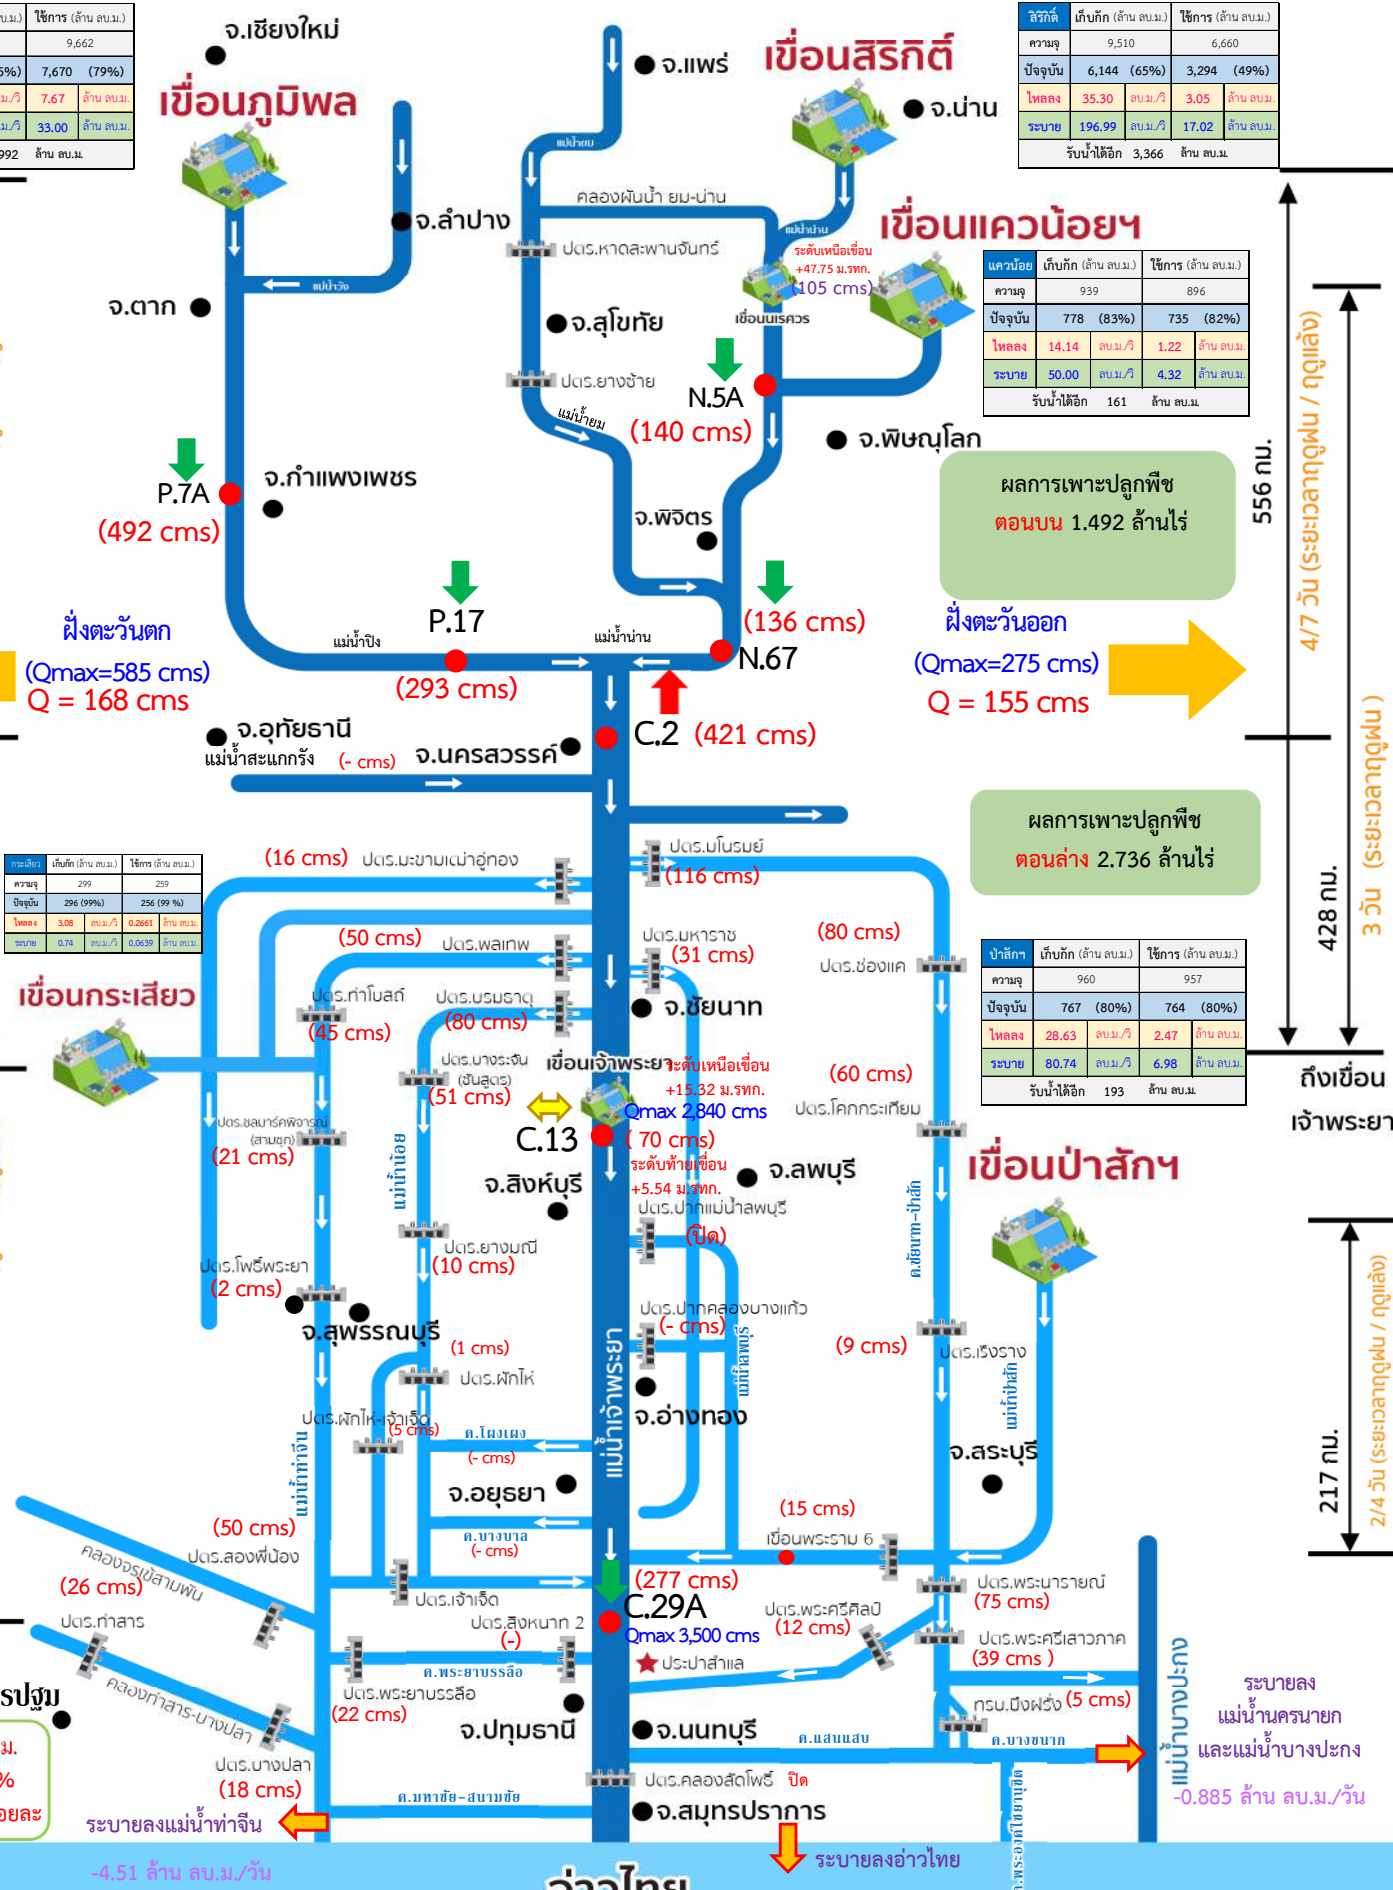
| ...ม.) | ใช้การ (ล้าน ลบ.ม.) |
|---|---|
| | 9,662 |
| 5%) | 7,670 (79%) |
| ม./วิ | 7.67 ล้าน ลบ.ม. |
| ม./วิ | 33.00 ล้าน ลบ.ม. |
| 992 | ล้าน ลบ.ม. |

จ.เชียงใหม่
เขื่อนภูมิพล
จ.แพร่
เขื่อนสิริกิติ์
จ.น่าน

| สิริกิติ์ | เก็บกัก (ล้าน ลบ.ม.) | ใช้การ (ล้าน ลบ.ม.) |
|---|---|---|
| ความจุ | 9,510 | 6,660 |
| ปัจจุบัน | 6,144 (65%) | 3,294 (49%) |
| ไหลลง | 35.30 ลบ.ม./วิ | 3.05 ล้าน ลบ.ม. |
| ระบาย | 196.99 ลบ.ม./วิ | 17.02 ล้าน ลบ.ม. |
| รับน้ำได้อีก 3,366 ล้าน ลบ.ม. | | |

แม่น้ำยม
คลองผันน้ำ ยม-น่าน
จ.ลำปาง
ปตร.หาดสะพานจันทร์
เขื่อนแควน้อยฯ
แม่น้ำน่าน
ระดับเหนือเขื่อน +47.75 ม.รทก.
(105 cms)
เขื่อนนเรศวร
แม่น้ำวัง
จ.ตาก
จ.สุโขทัย

| แควน้อย | เก็บกัก (ล้าน ลบ.ม.) | ใช้การ (ล้าน ลบ.ม.) |
|---|---|---|
| ความจุ | 939 | 896 |
| ปัจจุบัน | 778 (83%) | 735 (82%) |
| ไหลลง | 14.14 ลบ.ม./วิ | 1.22 ล้าน ลบ.ม. |
| ระบาย | 50.00 ลบ.ม./วิ | 4.32 ล้าน ลบ.ม. |
| รับน้ำได้อีก 161 ล้าน ลบ.ม. | | |

ปตร.ยางซ้าย
N.5A
แม่น้ำยม
(140 cms)
จ.พิษณุโลก
P.7A
(492 cms)
จ.กำแพงเพชร
ผลการเพาะปลูกพืช
ตอนบน 1.492 ล้านไร่
556 กม.
4/7 วัน (ระยะเวลาฤดูฝน / ฤดูแล้ง)
จ.พิจิตร
P.17
(136 cms)
ฝั่งตะวันตก
แม่น้ำปิง
แม่น้ำน่าน
N.67
ฝั่งตะวันออก
(Qmax=585 cms)
Q = 168 cms
(293 cms)
(Qmax=275 cms)
Q = 155 cms
จ.อุทัยธานี
แม่น้ำสะแกกรัง
(- cms)
จ.นครสวรรค์
C.2
(421 cms)
3 วัน (ระยะเวลาฤดูฝน)
ผลการเพาะปลูกพืช
ตอนล่าง 2.736 ล้านไร่
(16 cms)
ปตร.มะขามเฒ่าอู่ทอง
ปตร.มโนรมย์
(116 cms)

| กระเสียว | เก็บกัก (ล้าน ลบ.ม.) | ใช้การ (ล้าน ลบ.ม.) |
|---|---|---|
| ความจุ | 299 | 259 |
| ปัจจุบัน | 296 (99%) | 256 (99 %) |
| ไหลลง | 3.08 ลบ.ม./วิ | 0.2661 ล้าน ลบ.ม. |
| ระบาย | 0.74 ลบ.ม./วิ | 0.0639 ล้าน ลบ.ม. |

(50 cms)
ปตร.พลเทพ
ปตร.มหาราช
(31 cms)
(80 cms)
ปตร.ช่องแค
428 กม.

| ป่าสักฯ | เก็บกัก (ล้าน ลบ.ม.) | ใช้การ (ล้าน ลบ.ม.) |
|---|---|---|
| ความจุ | 960 | 957 |
| ปัจจุบัน | 767 (80%) | 764 (80%) |
| ไหลลง | 28.63 ลบ.ม./วิ | 2.47 ล้าน ลบ.ม. |
| ระบาย | 80.74 ลบ.ม./วิ | 6.98 ล้าน ลบ.ม. |
| รับน้ำได้อีก 193 ล้าน ลบ.ม. | | |

เขื่อนกระเสียว
ปตร.ท่าโบสถ์
(45 cms)
ปตร.บรมธาตุ
(80 cms)
จ.ชัยนาท
ปตร.บางระจัน (ชันสูตร)
(51 cms)
เขื่อนเจ้าพระยา
ระดับเหนือเขื่อน +15.32 ม.รทก.
Qmax 2,840 cms
(60 cms)
ปตร.โคกกะเทียม
ถึงเขื่อนเจ้าพระยา
ปตร.ชลมารค์พิจารณ์ (สามชุก)
(21 cms)
แม่น้ำน้อย
C.13
(70 cms)
ระดับท้ายเขื่อน +5.54 ม.รทก.
จ.สิงห์บุรี
จ.ลพบุรี
เขื่อนป่าสักฯ
ปตร.ปากแม่น้ำลพบุรี
(ปิด)
ค.ชัยนาท-ป่าสัก
ปตร.ยางมณี
(10 cms)
ปตร.โพธิ์พระยา
(2 cms)
จ.สุพรรณบุรี
ปตร.ปากคลองบางแก้ว
(- cms)
แม่น้ำลพบุรี
(9 cms)
ปตร.เริงราง
(1 cms)
ปตร.ผักไห่
217 กม.
2/4 วัน (ระยะเวลาฤดูฝน / ฤดูแล้ง)
แม่น้ำเจ้าพระยา
จ.อ่างทอง
แม่น้ำป่าสัก
จ.สระบุรี
ปตร.ผักไห่-เจ้าเจ็ด
(5 cms)
ค.โผงเผง
(- cms)
แม่น้ำท่าจีน
จ.อยุธยา
(50 cms)
ปตร.สองพี่น้อง
ค.บางบาล
(- cms)
(15 cms)
เขื่อนพระราม 6
คลองจรเข้สามพัน
(26 cms)
ปตร.เจ้าเจ็ด
(277 cms)
ปตร.พระนารายณ์
(75 cms)
ปตร.ท่าสาร
ปตร.สิงหนาท 2
(-)
C.29A
Qmax 3,500 cms
ปตร.พระศรีศิลป์
(12 cms)
ปตร.พระศรีเสาวภาค
(39 cms )
ประปาสำแล
ค.พระยาบรรลือ
ปตร.พระยาบรรลือ
(22 cms)
แม่น้ำบางปะกง
กรม.บึงฝรั่ง (5 cms)
ระบายลงแม่น้ำนครนายกและแม่น้ำบางปะกง
-0.885 ล้าน ลบ.ม./วัน
คลองท่าสาร-บางปลา
รปฐม
จ.ปทุมธานี
จ.นนทบุรี
ค.แสนแสบ
ค.บางขนาก
ปตร.บางปลา
(18 cms)
ค.มหาชัย-สนามชัย
ปตร.คลองลัดโพธิ์ ปิด
จ.สมุทรปราการ
ค.พระองค์ไชยานุชิต
ระบายลงแม่น้ำท่าจีน
-4.51 ล้าน ลบ.ม./วัน
ระบายลงอ่าวไทย
อ่าวไทย